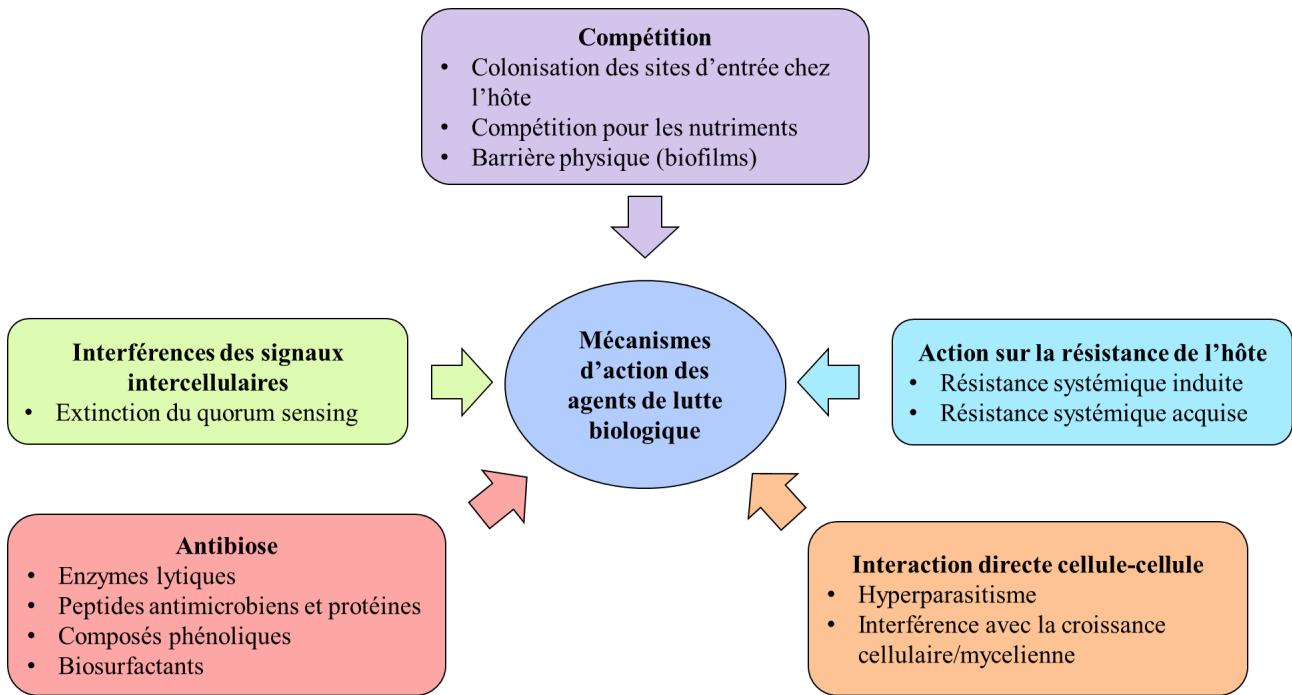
Compétition
• Colonisation des sites d'entrée chez l'hôte
• Compétition pour les nutriments
• Barrière physique (biofilms)

Interférences des signaux intercellulaires
• Extinction du quorum sensing

Mécanismes d'action des agents de lutte biologique

Action sur la résistance de l'hôte
• Résistance systémique induite
• Résistance systémique acquise

Antibiose
• Enzymes lytiques
• Peptides antimicrobiens et protéines
• Composés phénoliques
• Biosurfactants

Interaction directe cellule-cellule
• Hyperparasitisme
• Interférence avec la croissance cellulaire/mycelienne